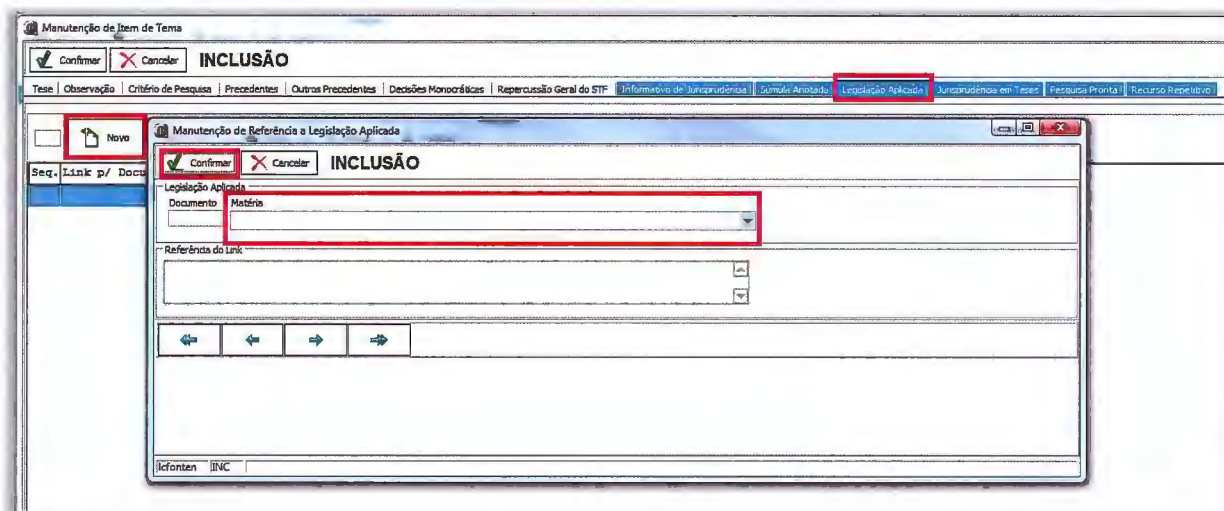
Manutenção de Item de Tema

Confirmar | Cancelar | INCLUSÃO

Tese | Observação | Critério de Pesquisa | Precedentes | Outros Precedentes | Decisões Monocráticas | Repercussão Geral do STF | Informativo de Jurisprudência | Súmula Anotada | Legislação Aplicada | Jurisprudência em Teses | Pesquisa Pronta | Recurso Repetitivo

Novo

Seq. | Link p/ Docu

Manutenção de Referência a Legislação Aplicada

Confirmar | Cancelar | INCLUSÃO

Legislação Aplicada
Documento | Matéria

Referência do Link

Icfonten | INC